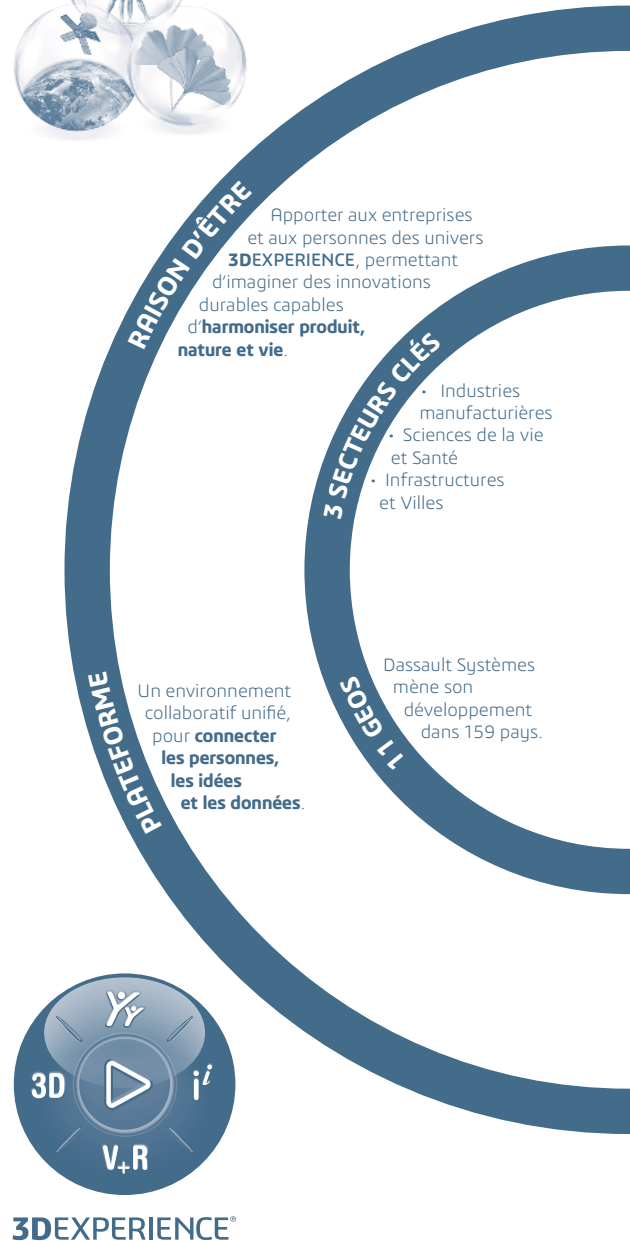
RAISON D'ÊTRE

Apporter aux entreprises et aux personnes des univers **3D**EXPERIENCE, permettant d'imaginer des innovations durables capables d'**harmoniser produit, nature et vie**.

3 SECTEURS CLÉS

• Industries manufacturières
• Sciences de la vie et Santé
• Infrastructures et Villes

11 GEOS

Dassault Systèmes mène son développement dans 159 pays.

PLATEFORME

Un environnement collaboratif unifié, pour **connecter les personnes, les idées et les données**.

3D
$i^i$
V+R

3DEXPERIENCE®